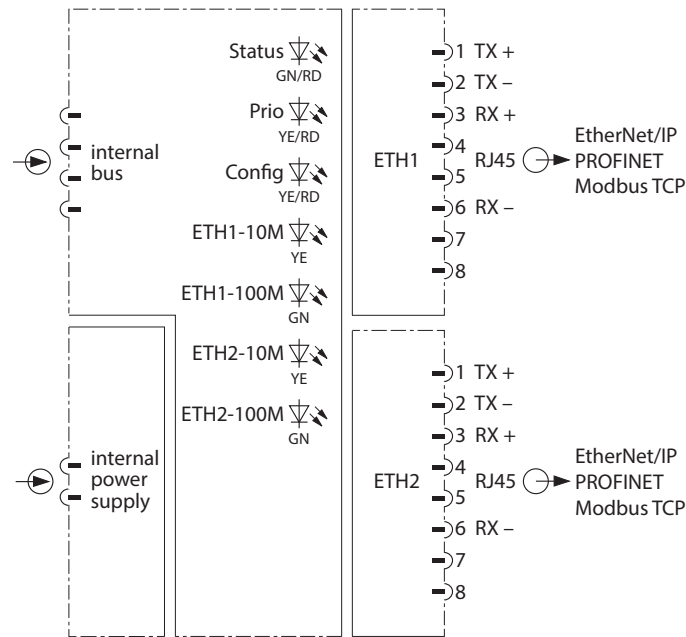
Status
GN/RD

Prio
YE/RD

Config
YE/RD

ETH1-10M
YE

ETH1-100M
GN

ETH2-10M
YE

ETH2-100M
GN

internal bus

internal power supply

ETH1

1 TX +
2 TX –
3 RX +
4
5
6 RX –
7
8

RJ45

EtherNet/IP
PROFINET
Modbus TCP

ETH2

1 TX +
2 TX –
3 RX +
4
5
6 RX –
7
8

RJ45

EtherNet/IP
PROFINET
Modbus TCP